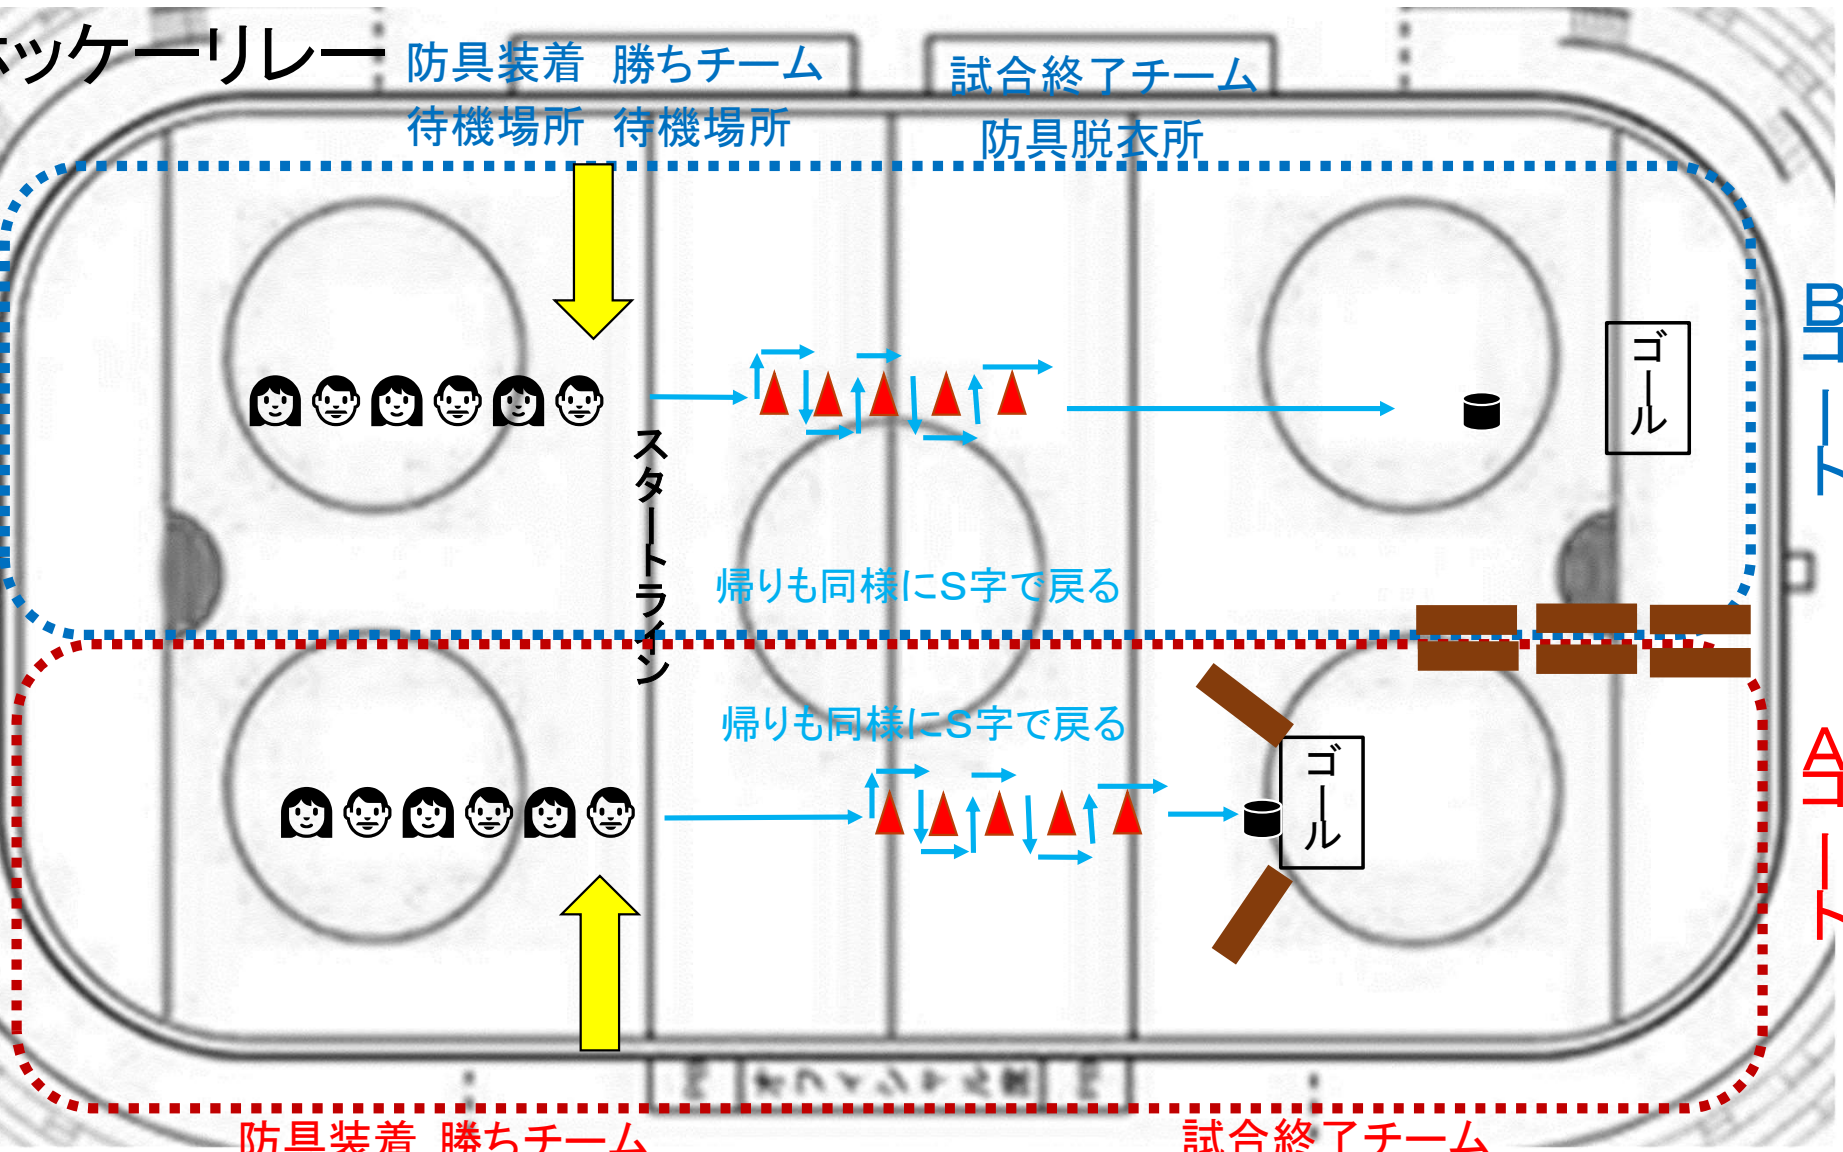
ッケーリレー

防具装着　勝ちチーム
待機場所　待機場所

試合終了チーム
防具脱衣所

スタートライン

ゴール

帰りも同様にS字で戻る

帰りも同様にS字で戻る

ゴール

Bコート

Aコート

防具装着　勝ちチーム

試合終了チーム